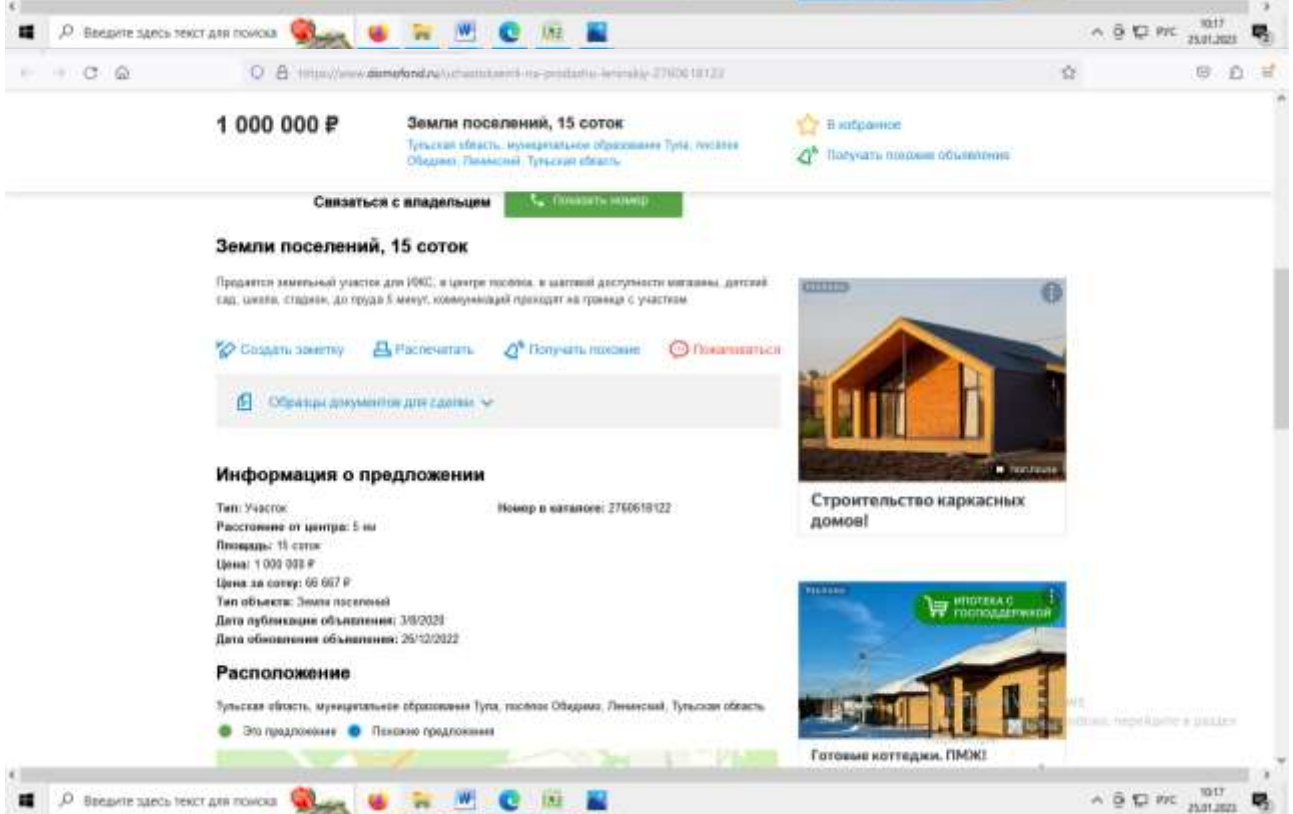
Введите здесь текст для поиска

10:17
25.01.2023

https://www.domofond.ru/uchastokzemli-na-prodazhu-leninskiy-2760618122

1 000 000 ₽

Земли поселений, 15 соток

Тульская область, муниципальное образование Тула, посёлок Обидимо, Ленинский, Тульская область

В избранное

Получать похожие объявления

Связаться с владельцем

Показать номер

Земли поселений, 15 соток

Продается земельный участок для ИЖС, в центре поселка, в шаговой доступности магазины, детский сад, школа, стадион, до пруда 5 минут, коммуникации проходят на границе с участком

Создать заметку

Распечатать

Получать похожие

Пожаловаться

Образцы документов для сделки

Информация о предложении

Тип: Участок

Номер в каталоге: 2760618122

Расстояние от центра: 5 км

Площадь: 15 соток

Цена: 1 000 000 ₽

Цена за сотку: 66 667 ₽

Тип объекта: Земли поселений

Дата публикации объявления: 3/8/2020

Дата обновления объявления: 26/12/2022

Расположение

Тульская область, муниципальное образование Тула, посёлок Обидимо, Ленинский, Тульская область

Это предложение

Похожие предложения

Реклама

Строительство каркасных домов!

Реклама

ИПОТЕКА С ГОСПОДДЕРЖКОЙ

Готовые коттеджи. ПМЖ!

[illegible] перейдите в раздел

Введите здесь текст для поиска

10:17
25.01.2023